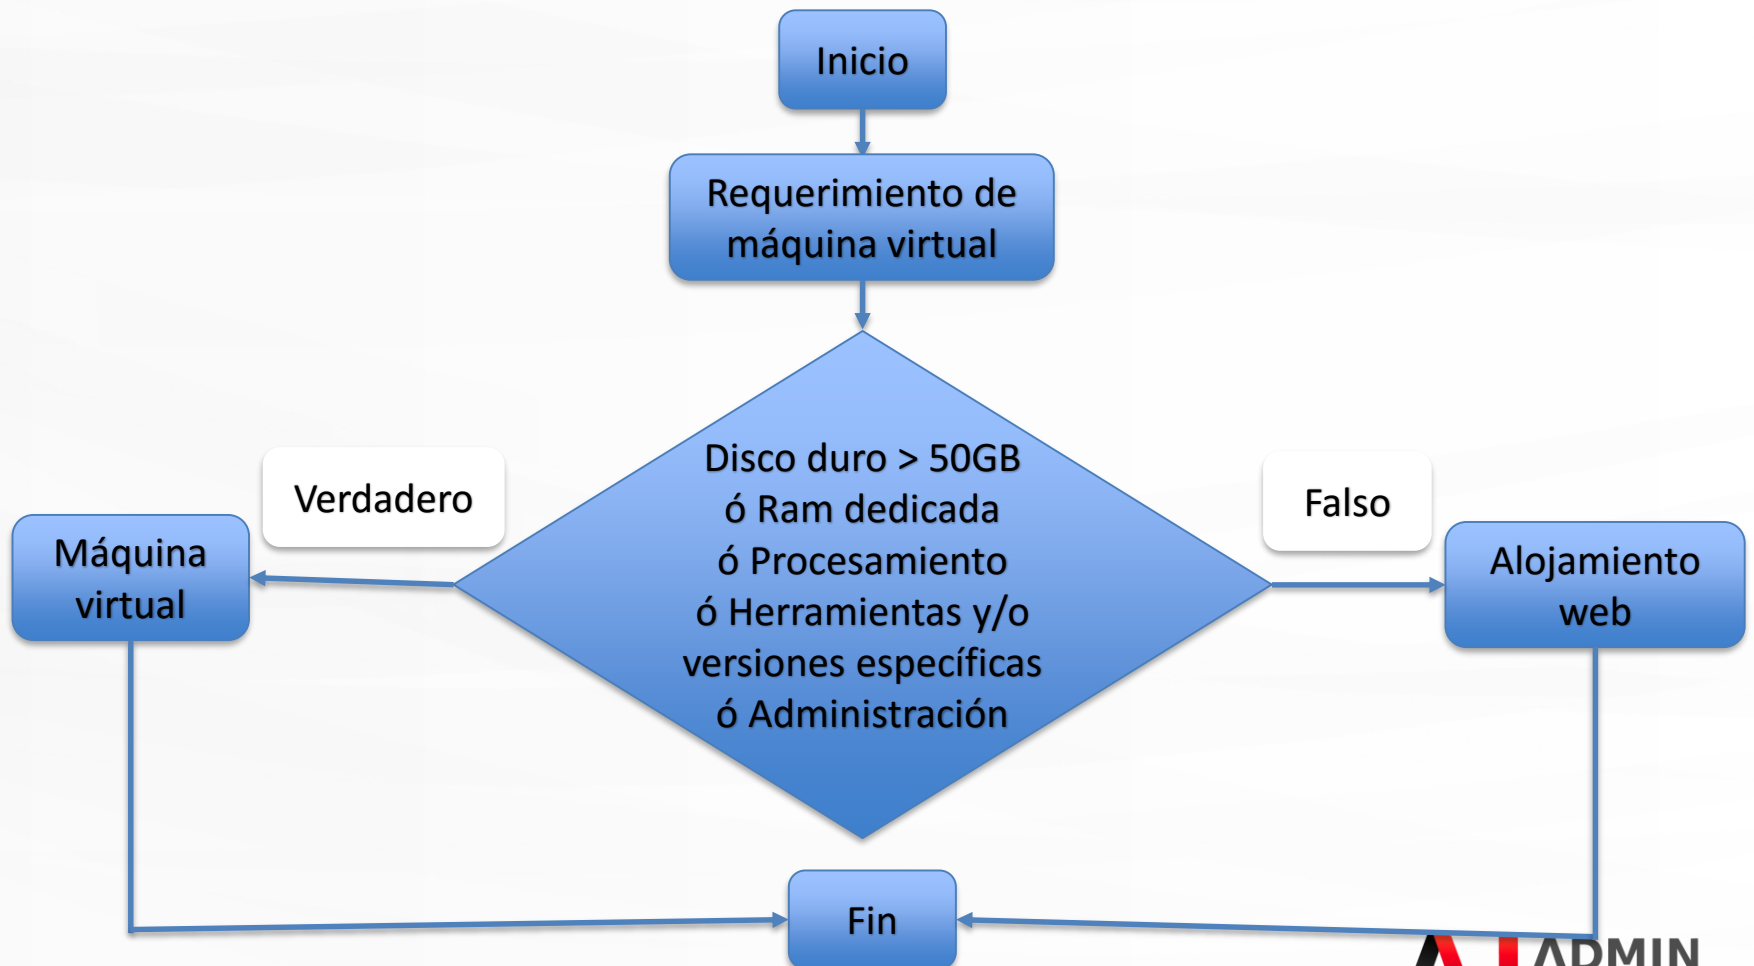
Inicio

Requerimiento de máquina virtual

Disco duro > 50GB
ó Ram dedicada
ó Procesamiento
ó Herramientas y/o versiones específicas
ó Administración

Verdadero

Falso

Máquina virtual

Alojamiento web

Fin

ADMIN